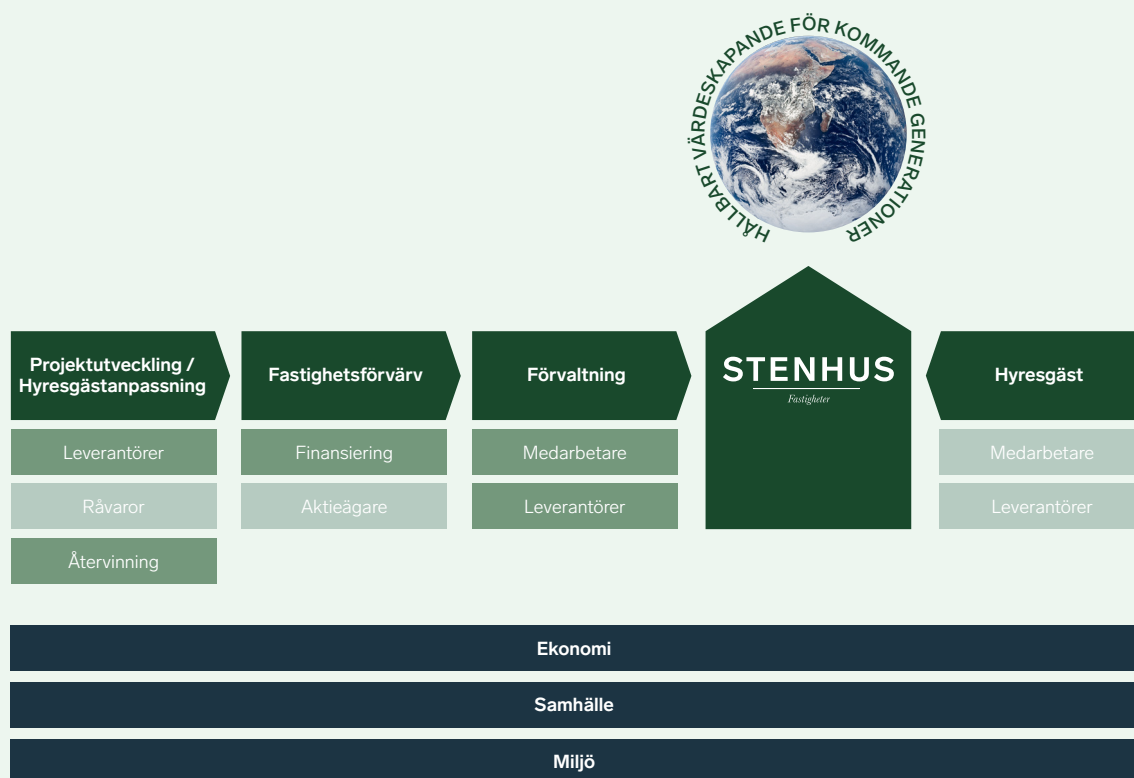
HÅLLBART VÄRDESKAPANDE FÖR KOMMANDE GENERATIONER

Projektutveckling / Hyresgästanpassning

Leverantörer

Råvaror

Återvinning

Fastighetsförvärv

Finansiering

Aktieägare

Förvaltning

Medarbetare

Leverantörer

STENHUS
Fastigheter

Hyresgäst

Medarbetare

Leverantörer

Ekonomi

Samhälle

Miljö